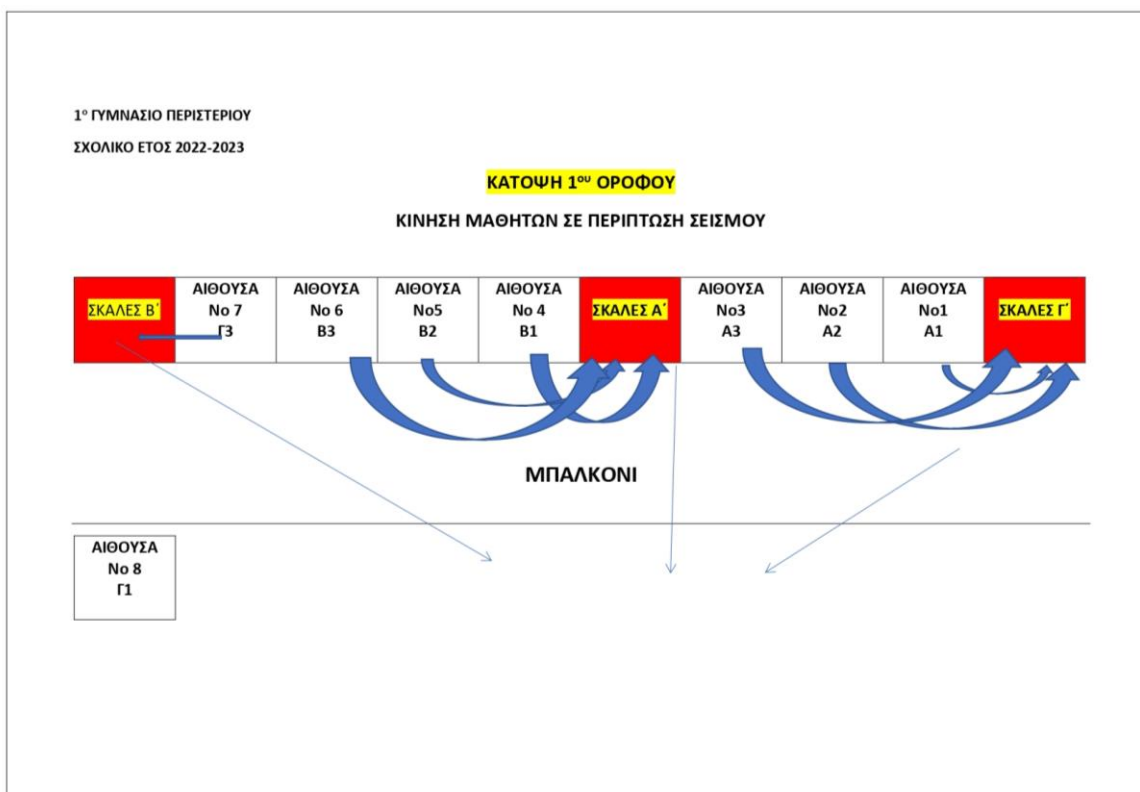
1$^{ο}$ ΓΥΜΝΑΣΙΟ ΠΕΡΙΣΤΕΡΙΟΥ

ΣΧΟΛΙΚΟ ΕΤΟΣ 2022-2023

ΚΑΤΟΨΗ 1$^{ου}$ ΟΡΟΦΟΥ

ΚΙΝΗΣΗ ΜΑΘΗΤΩΝ ΣΕ ΠΕΡΙΠΤΩΣΗ ΣΕΙΣΜΟΥ

| ΣΚΑΛΕΣ Β΄ | ΑΙΘΟΥΣΑ No 7 Γ3 | ΑΙΘΟΥΣΑ No 6 Β3 | ΑΙΘΟΥΣΑ No5 Β2 | ΑΙΘΟΥΣΑ No 4 Β1 | ΣΚΑΛΕΣ Α΄ | ΑΙΘΟΥΣΑ No3 Α3 | ΑΙΘΟΥΣΑ No2 Α2 | ΑΙΘΟΥΣΑ No1 Α1 | ΣΚΑΛΕΣ Γ΄ |
|---|---|---|---|---|---|---|---|---|---|

ΜΠΑΛΚΟΝΙ

ΑΙΘΟΥΣΑ
No 8
Γ1